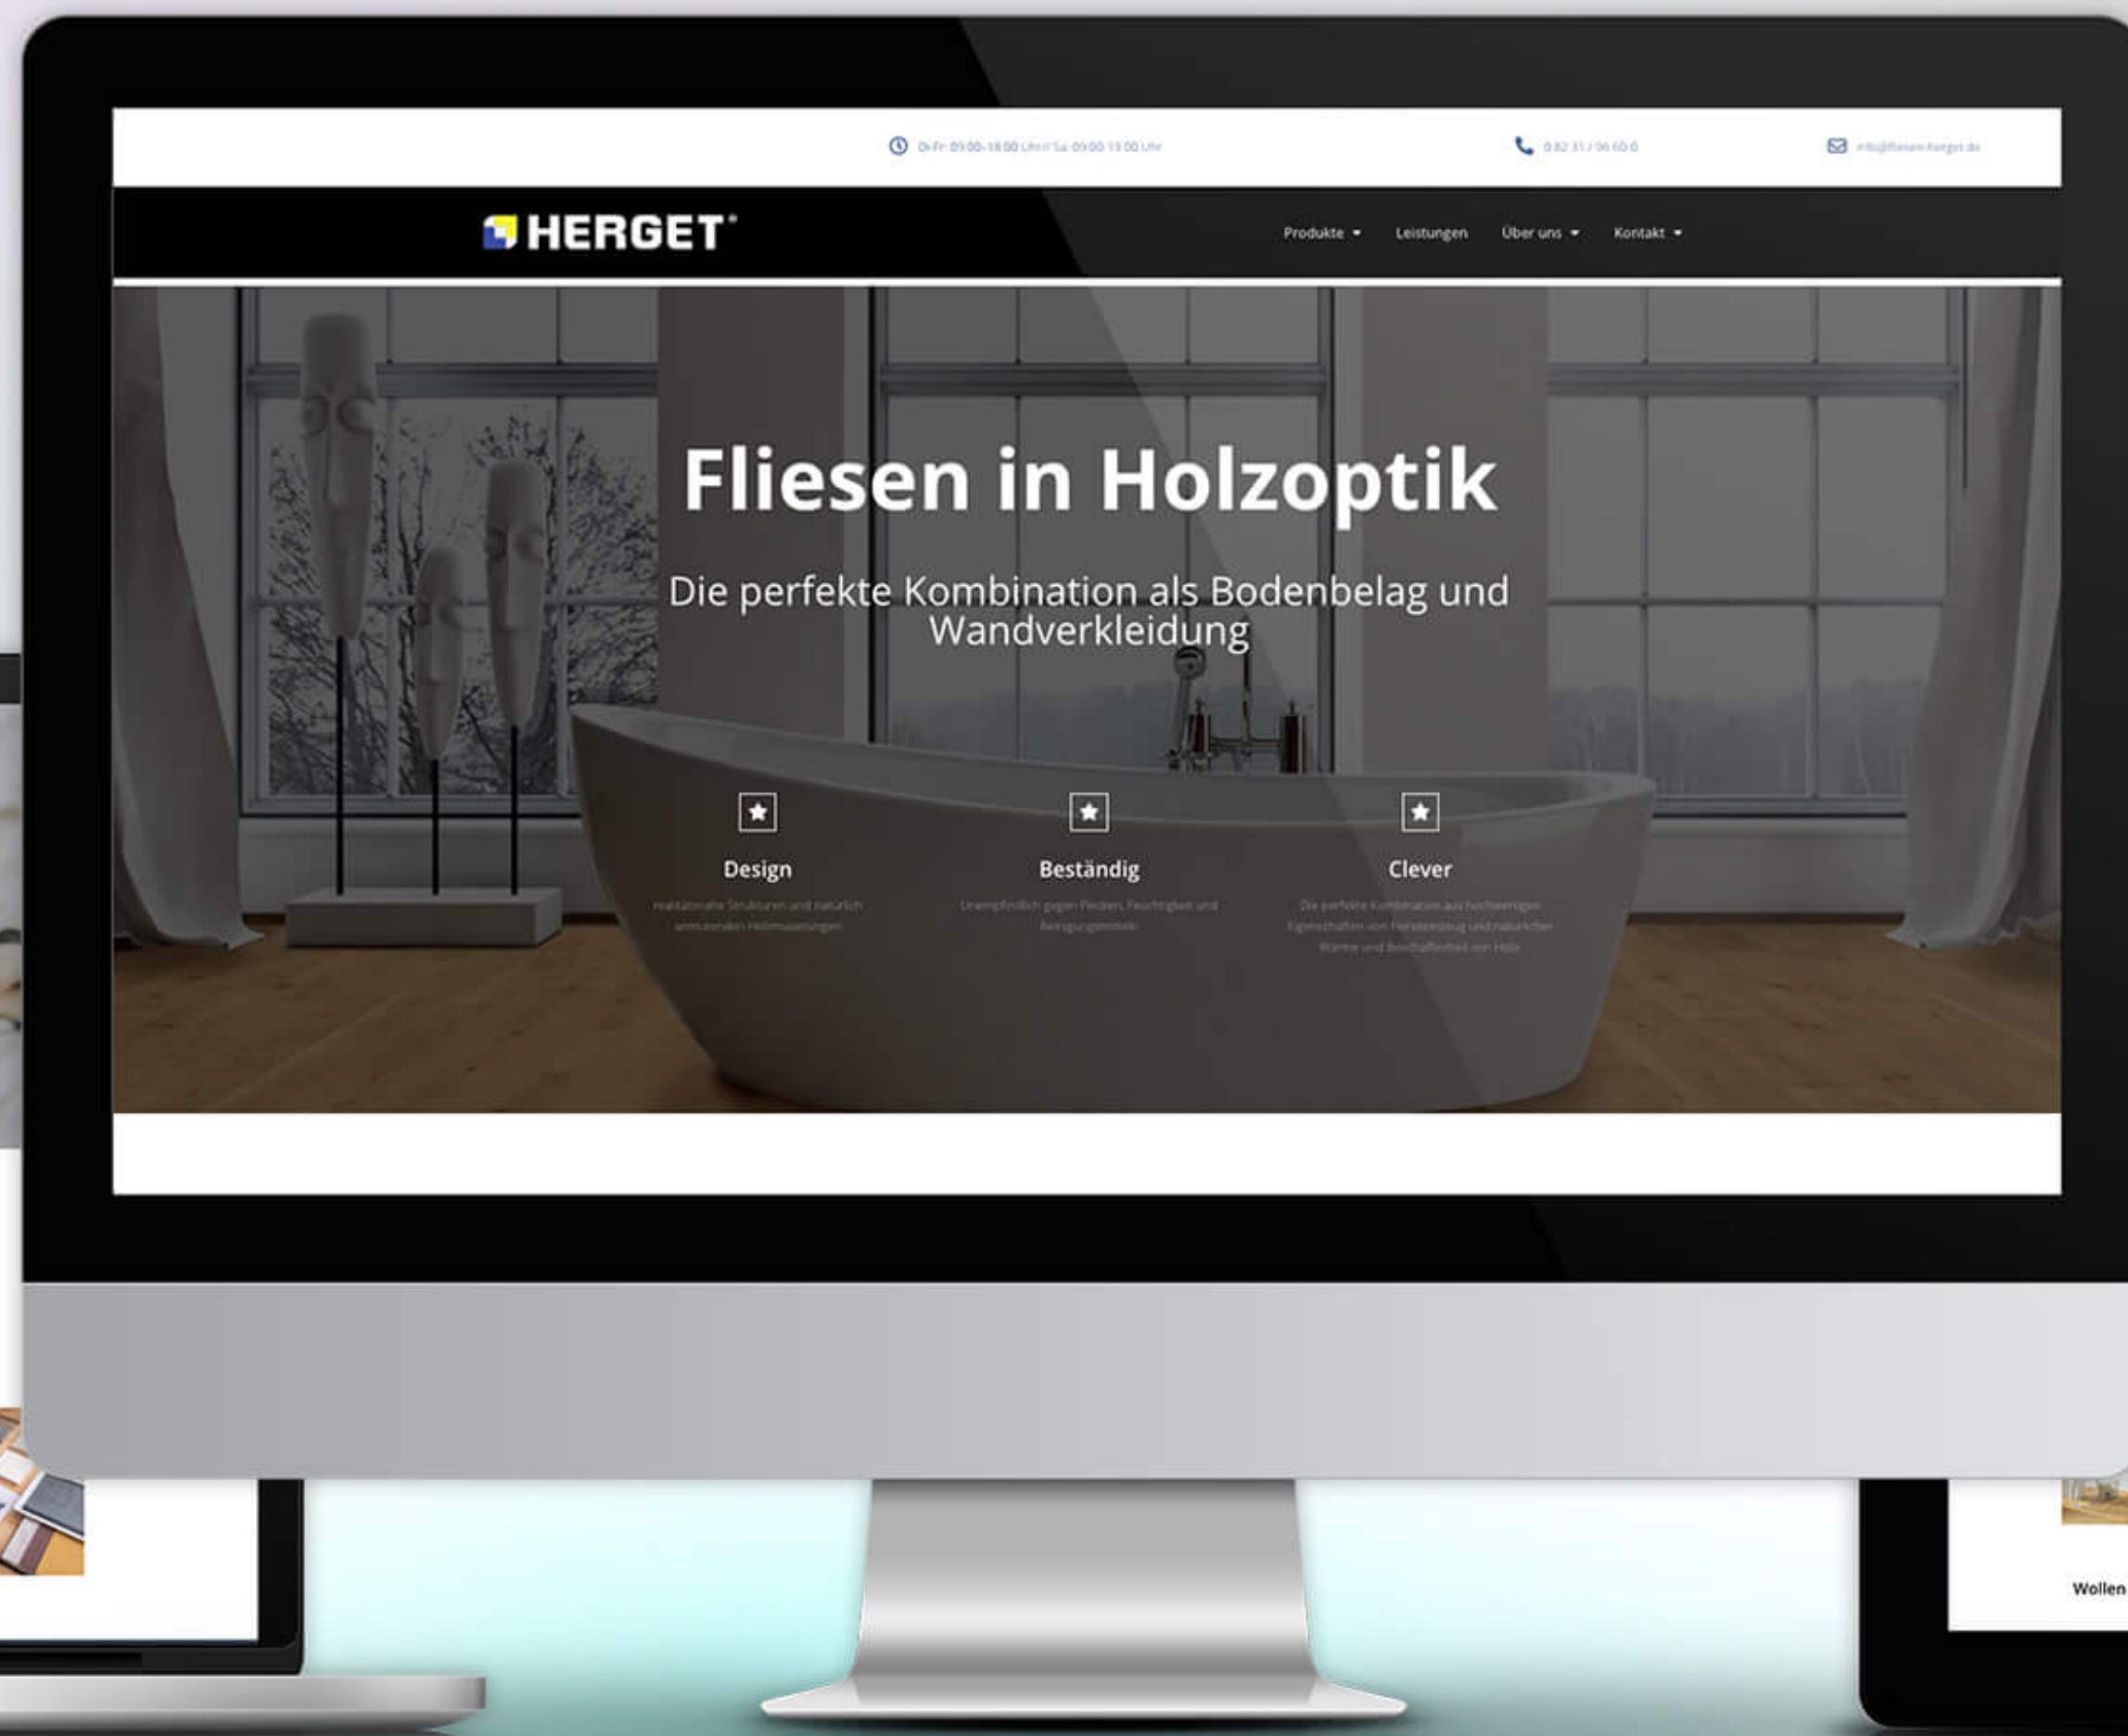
Di-Fr: 09:00-18:00 Uhr | Sa: 09:00-13:00 Uhr

0 82 31 / 96 60-0

info@fliesen-herget.de

HERGET

Produkte Leistungen Über uns Kontakt

Fliesen in Holzoptik

Die perfekte Kombination als Bodenbelag und Wandverkleidung

Design

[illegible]

Beständig

Unempfindlich gegen Flecken, Feuchtigkeit und Reinigungsmittel

Clever

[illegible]

Wollen